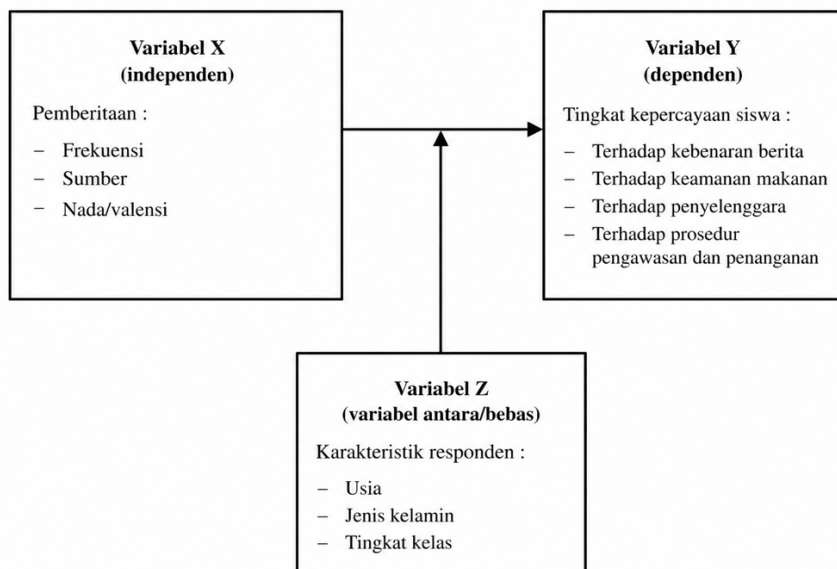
**Variabel X**
**(independen)**

Pemberitaan :

- Frekuensi
- Sumber
- Nada/valensi

**Variabel Y**
**(dependen)**

Tingkat kepercayaan siswa :

- Terhadap kebenaran berita
- Terhadap keamanan makanan
- Terhadap penyelenggara
- Terhadap prosedur pengawasan dan penanganan

**Variabel Z**
**(variabel antara/bebas)**

Karakteristik responden :

- Usia
- Jenis kelamin
- Tingkat kelas